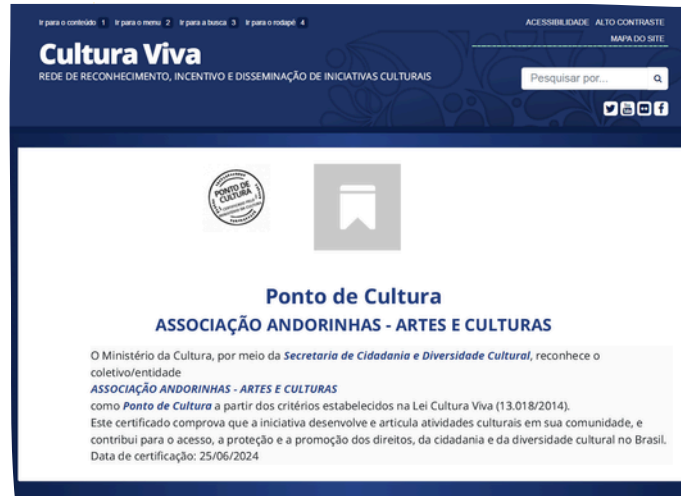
Ir para o conteúdo 1 Ir para o menu 2 Ir para a busca 3 Ir para o rodapé 4

ACESSIBILIDADE ALTO CONTRASTE
MAPA DO SITE

Cultura Viva
REDE DE RECONHECIMENTO, INCENTIVO E DISSEMINAÇÃO DE INICIATIVAS CULTURAIS

Pesquisar por...

PONTO DE CULTURA

Ponto de Cultura
ASSOCIAÇÃO ANDORINHAS - ARTES E CULTURAS

O Ministério da Cultura, por meio da Secretaria de Cidadania e Diversidade Cultural, reconhece o coletivo/entidade
ASSOCIAÇÃO ANDORINHAS - ARTES E CULTURAS
como Ponto de Cultura a partir dos critérios estabelecidos na Lei Cultura Viva (13.018/2014).
Este certificado comprova que a iniciativa desenvolve e articula atividades culturais em sua comunidade, e contribui para o acesso, a proteção e a promoção dos direitos, da cidadania e da diversidade cultural no Brasil.
Data de certificação: 25/06/2024